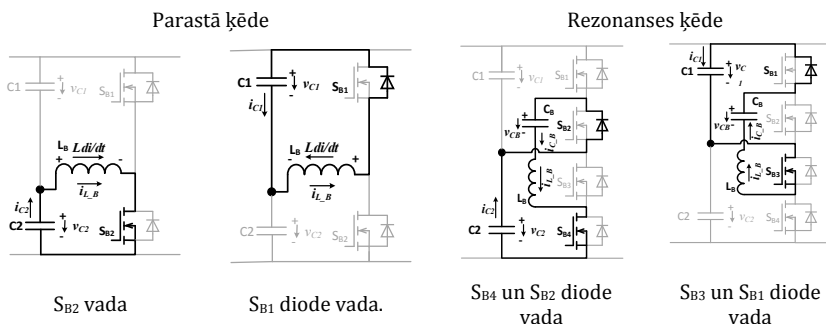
Parastā ķēde

Rezonanses ķēde

C1 + - $v_{C1}$ $S_{B1}$

$L_B$ $Ldi/dt$ + - $i_{L\_B}$

$i_{C2}$ C2 + - $v_{C2}$ $S_{B2}$

$S_{B2}$ vada

C1 + - $v_{C1}$ $S_{B1}$ $i_{C1}$

$L_B$ $Ldi/dt$ $i_{L\_B}$

C2 $v_{C2}$ $S_{B2}$

$S_{B1}$ diode vada.

C1 $v_{C1}$ $S_{B1}$

$C_B$ + $v_{CB}$ - $S_{B2}$ $i_{C\_B}$

$i_{L\_B}$ $L_B$ $S_{B3}$

$i_{C2}$ C2 + - $v_{C2}$ $S_{B4}$

$S_{B4}$ un $S_{B2}$ diode vada

$i_{C1}$ C1 + - $v_C$ $_1$ $S_{B1}$

$C_B$ $v_{CB}$ - $i_{C\_B}$ $S_{B2}$

$L_B$ $i_{L\_B}$ $S_{B3}$

C2 $v_{C2}$ $S_{B4}$

$S_{B3}$ un $S_{B1}$ diode vada